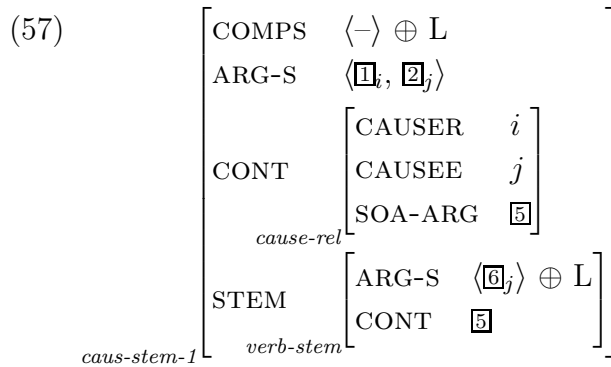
(57) $\left[\begin{array}{ll} \text{COMPS} & \langle - \rangle \oplus \text{L} \\ \text{ARG-S} & \langle \boxed{1}_i, \boxed{2}_j \rangle \\ \text{CONT} & {}_{\textit{cause-rel}}\left[\begin{array}{ll} \text{CAUSER} & i \\ \text{CAUSEE} & j \\ \text{SOA-ARG} & \boxed{5} \end{array}\right] \\ \text{STEM} & {}_{\textit{verb-stem}}\left[\begin{array}{ll} \text{ARG-S} & \langle \boxed{6}_j \rangle \oplus \text{L} \\ \text{CONT} & \boxed{5} \end{array}\right] \end{array}\right]_{\textit{caus-stem-1}}$